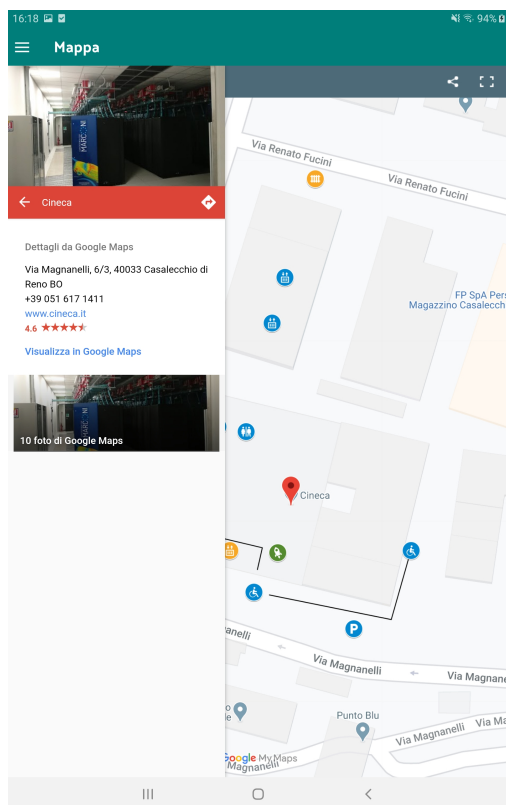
16:18
94%

Mappa

Cineca

Dettagli da Google Maps

Via Magnanelli, 6/3, 40033 Casalecchio di Reno BO
+39 051 617 1411
www.cineca.it
4.6 ★★★★★

Visualizza in Google Maps

10 foto di Google Maps

Via Renato Fucini
Via Renato Fucini
FP SpA Pers
Magazzino Casalecch
Cineca
Via Magnanelli
Via Magnanelli
Via Magnanelli
Punto Blu
Via Magnanelli
Via Ma
Google My Maps
Magnanelli